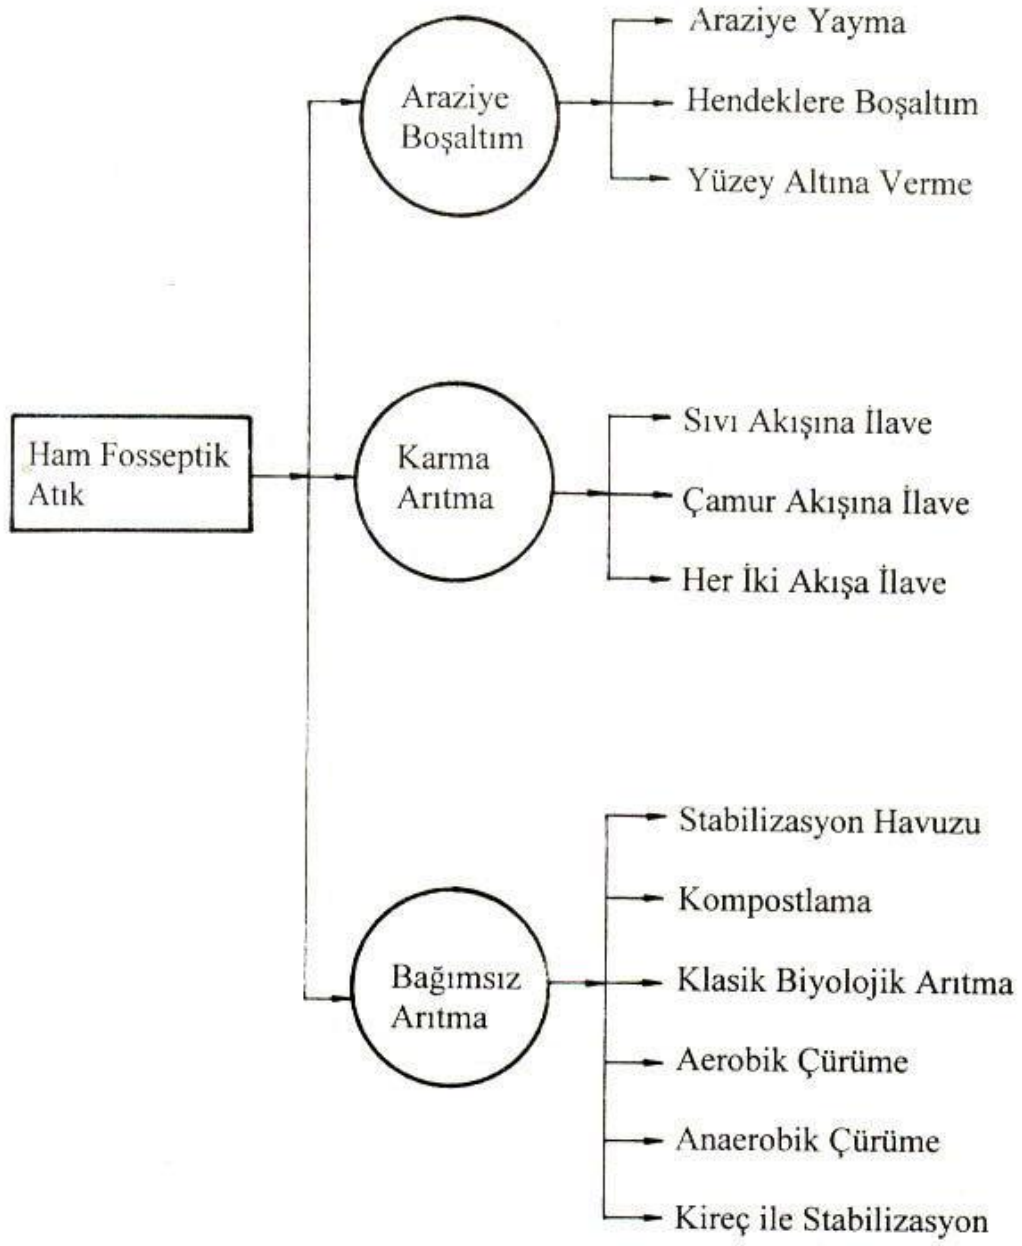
Ham Fosseptik Atık

Araziye Boşaltım

Araziye Yayma

Hendeklere Boşaltım

Yüzey Altına Verme

Karma Arıtma

Sıvı Akışına İlave

Çamur Akışına İlave

Her İki Akışa İlave

Bağımsız Arıtma

Stabilizasyon Havuzu

Kompostlama

Klasik Biyolojik Arıtma

Aerobik Çürüme

Anaerobik Çürüme

Kireç ile Stabilizasyon